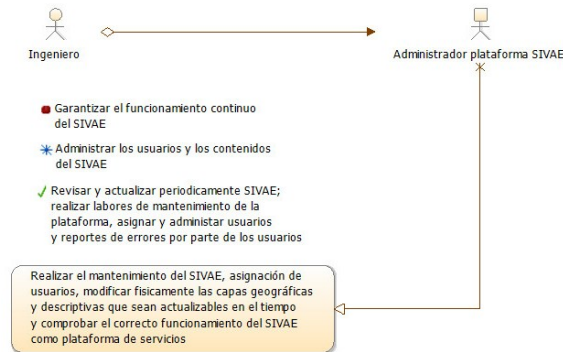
Ingeniero

Administrador plataforma SIVAE

Garantizar el funcionamiento continuo del SIVAE

Administrar los usuarios y los contenidos del SIVAE

Revisar y actualizar periodicamente SIVAE; realizar labores de mantenimiento de la plataforma, asignar y administar usuarios y reportes de errores por parte de los usuarios

Realizar el mantenimiento del SIVAE, asignación de usuarios, modificar fisicamente las capas geográficas y descriptivas que sean actualizables en el tiempo y comprobar el correcto funcionamiento del SIVAE como plataforma de servicios